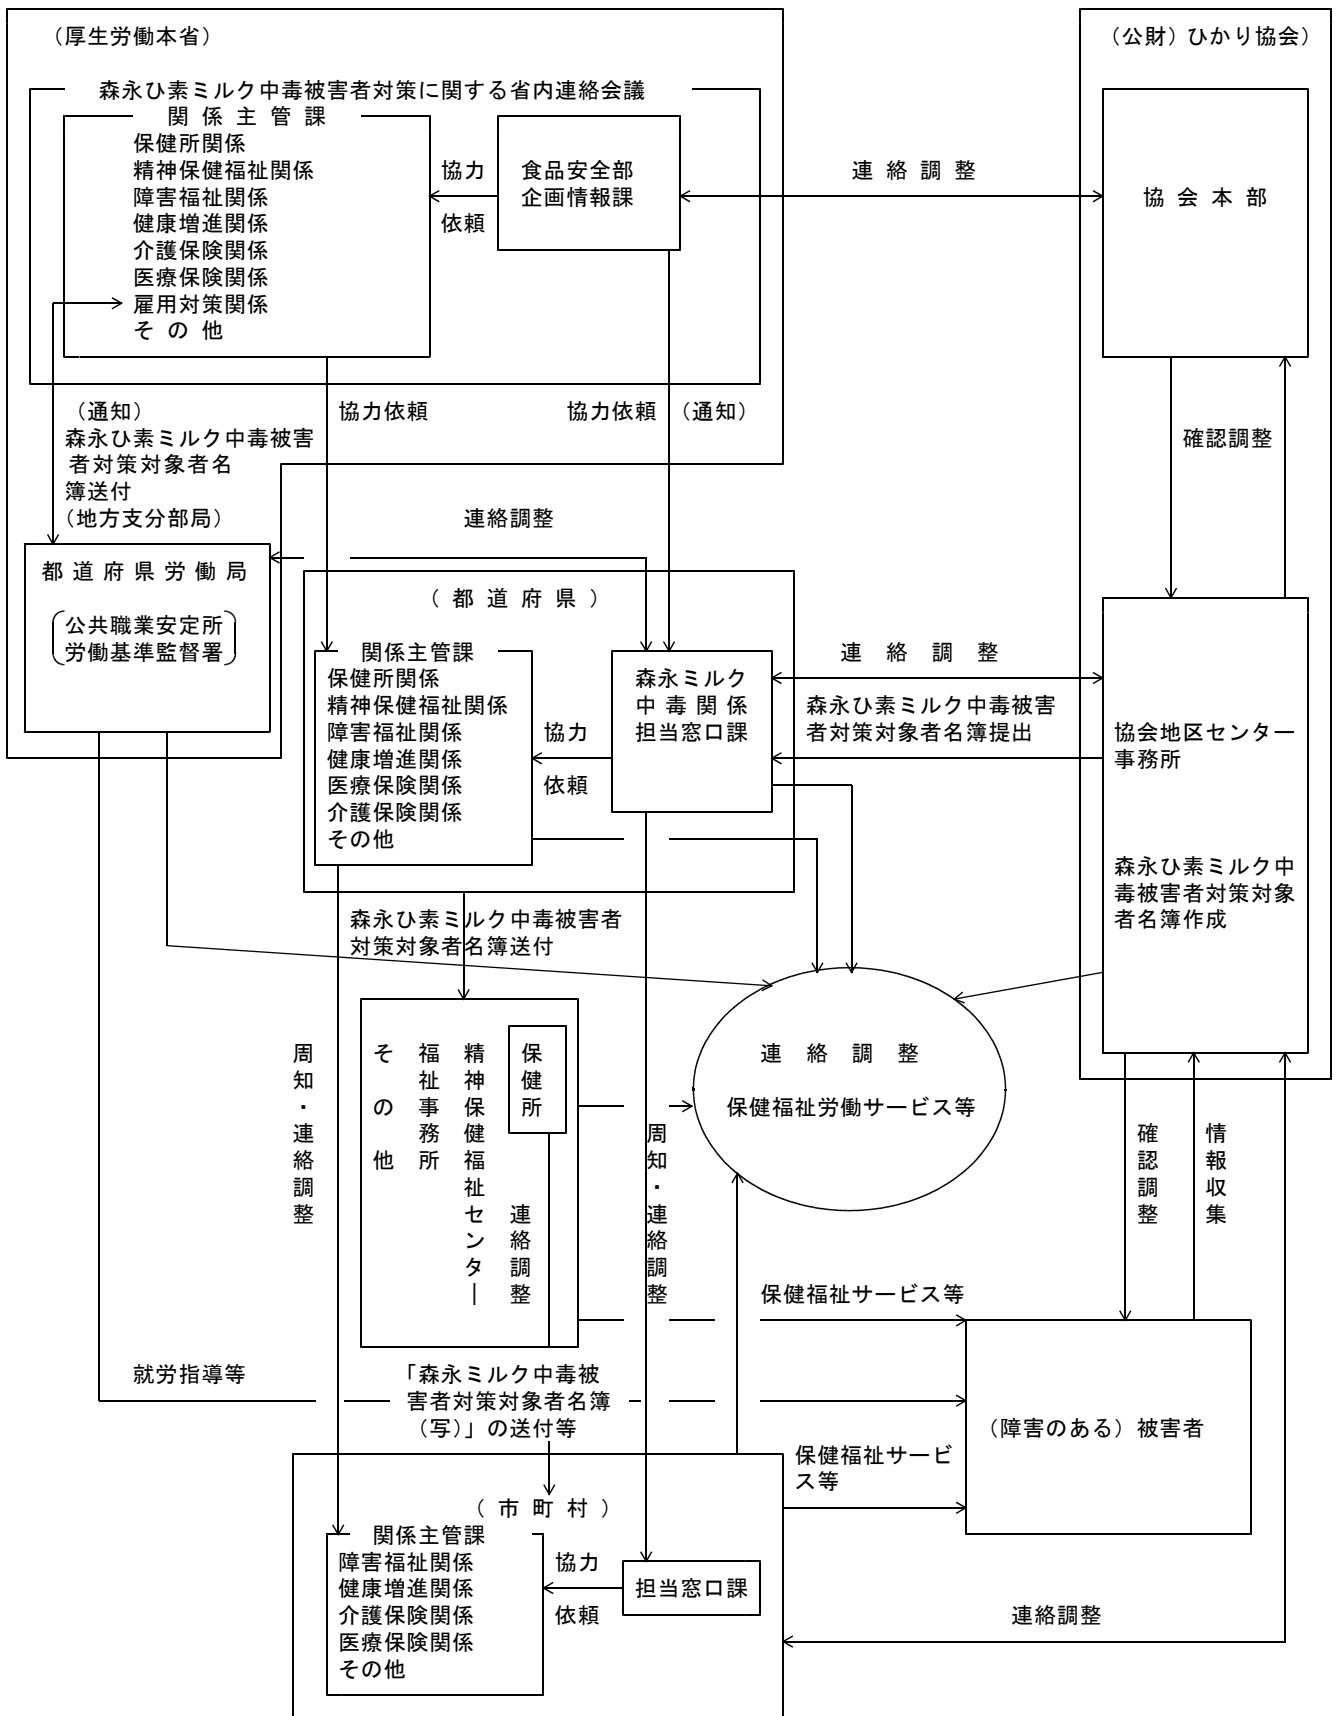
（厚生労働本省）

森永ひ素ミルク中毒被害者対策に関する省内連絡会議

関係主管課
保健所関係
精神保健福祉関係
障害福祉関係
健康増進関係
介護保険関係
医療保険関係
雇用対策関係
その他

協力
依頼

食品安全部
企画情報課

連絡調整

（公財）ひかり協会

協会本部

確認調整

（通知）
森永ひ素ミルク中毒被害者対策対象者名簿送付
（地方支分部局）

協力依頼

協力依頼 （通知）

連絡調整

都道府県労働局

公共職業安定所
労働基準監督署

（都道府県）

関係主管課
保健所関係
精神保健福祉関係
障害福祉関係
健康増進関係
医療保険関係
介護保険関係
その他

協力
依頼

森永ミルク
中毒関係
担当窓口課

連絡調整

森永ひ素ミルク中毒被害者対策対象者名簿提出

協会地区センター事務所

森永ひ素ミルク中毒被害者対策対象者名簿作成

森永ひ素ミルク中毒被害者対策対象者名簿送付

周知・連絡調整

その他

福祉事務所

精神保健福祉センター

保健所

連絡調整

周知・連絡調整

連絡調整

保健福祉労働サービス等

確認調整

情報収集

保健福祉サービス等

就労指導等

「森永ミルク中毒被害者対策対象者名簿（写）」の送付等

（障害のある）被害者

保健福祉サービス等

（市町村）

関係主管課
障害福祉関係
健康増進関係
介護保険関係
医療保険関係
その他

協力
依頼

担当窓口課

連絡調整